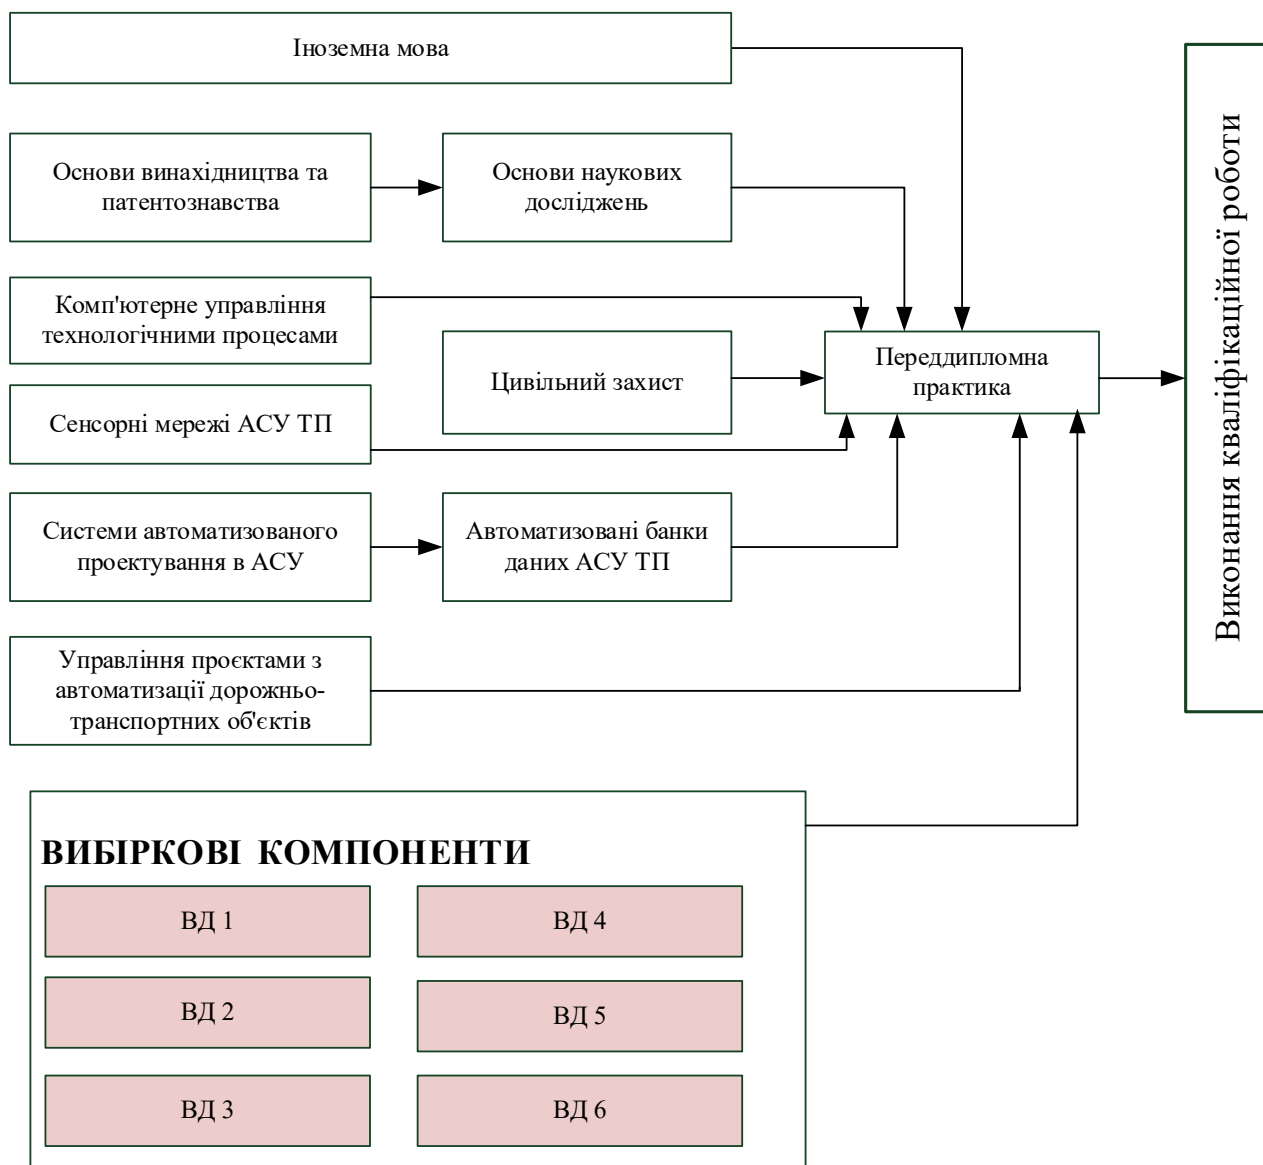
Іноземна мова

Основи винахідництва та патентознавства

Основи наукових досліджень

Комп'ютерне управління технологічними процесами

Цивільний захист

Переддипломна практика

Сенсорні мережі АСУ ТП

Системи автоматизованого проектування в АСУ

Автоматизовані банки даних АСУ ТП

Управління проєктами з автоматизації дорожньо-транспортних об'єктів

Виконання кваліфікаційної роботи

ВИБІРКОВІ КОМПОНЕНТИ

ВД 1

ВД 4

ВД 2

ВД 5

ВД 3

ВД 6